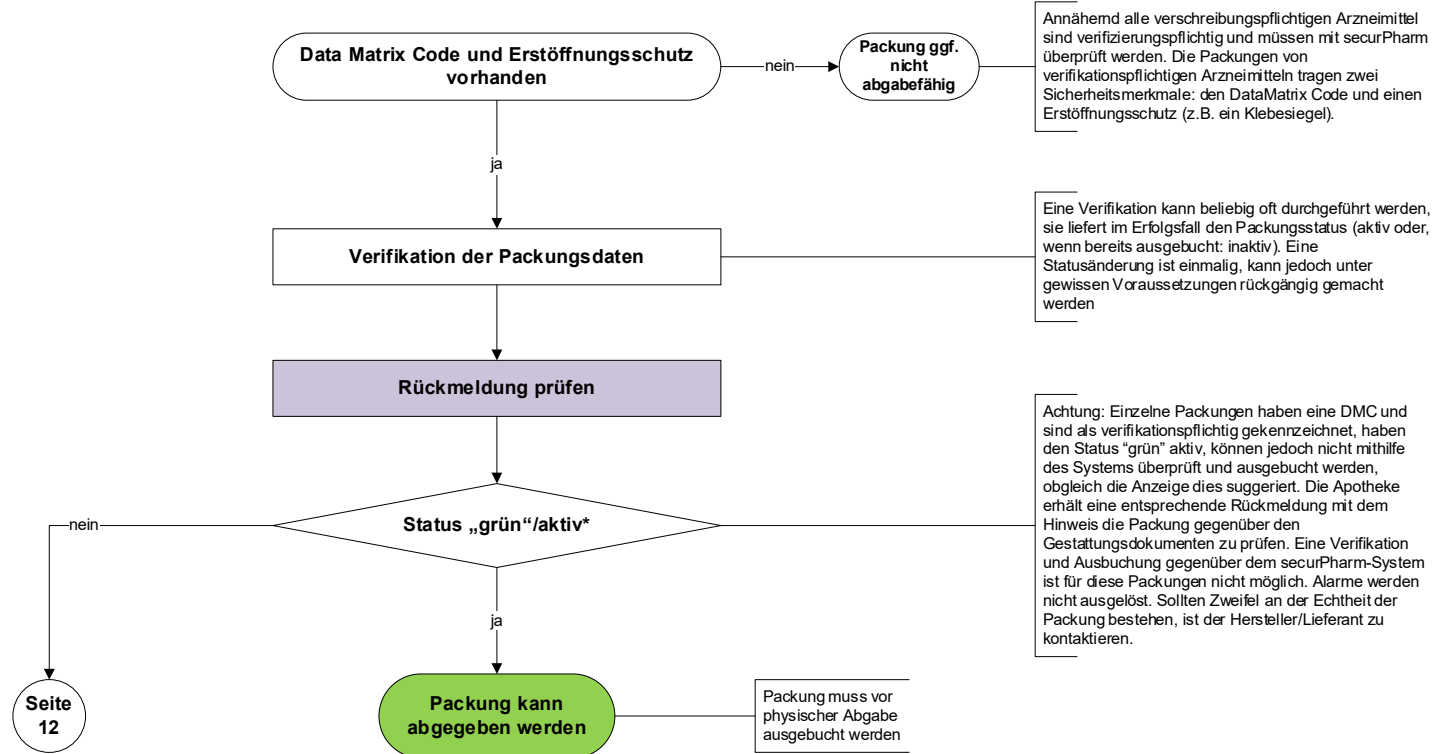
Data Matrix Code und Erstöffnungsschutz vorhanden

nein

Packung ggf. nicht abgabefähig

Annähernd alle verschreibungspflichtigen Arzneimittel sind verifizierungspflichtig und müssen mit securPharm überprüft werden. Die Packungen von verifikationspflichtigen Arzneimitteln tragen zwei Sicherheitsmerkmale: den DataMatrix Code und einen Erstöffnungsschutz (z.B. ein Klebesiegel).

ja

Verifikation der Packungsdaten

Eine Verifikation kann beliebig oft durchgeführt werden, sie liefert im Erfolgsfall den Packungsstatus (aktiv oder, wenn bereits ausgebucht: inaktiv). Eine Statusänderung ist einmalig, kann jedoch unter gewissen Voraussetzungen rückgängig gemacht werden

Rückmeldung prüfen

Achtung: Einzelne Packungen haben eine DMC und sind als verifikationspflichtig gekennzeichnet, haben den Status "grün" aktiv, können jedoch nicht mithilfe des Systems überprüft und ausgebucht werden, obgleich die Anzeige dies suggeriert. Die Apotheke erhält eine entsprechende Rückmeldung mit dem Hinweis die Packung gegenüber den Gestattungsdokumenten zu prüfen. Eine Verifikation und Ausbuchung gegenüber dem securPharm-System ist für diese Packungen nicht möglich. Alarme werden nicht ausgelöst. Sollten Zweifel an der Echtheit der Packung bestehen, ist der Hersteller/Lieferant zu kontaktieren.

nein

Status „grün“/aktiv*

ja

Seite 12

Packung kann abgegeben werden

Packung muss vor physischer Abgabe ausgebucht werden